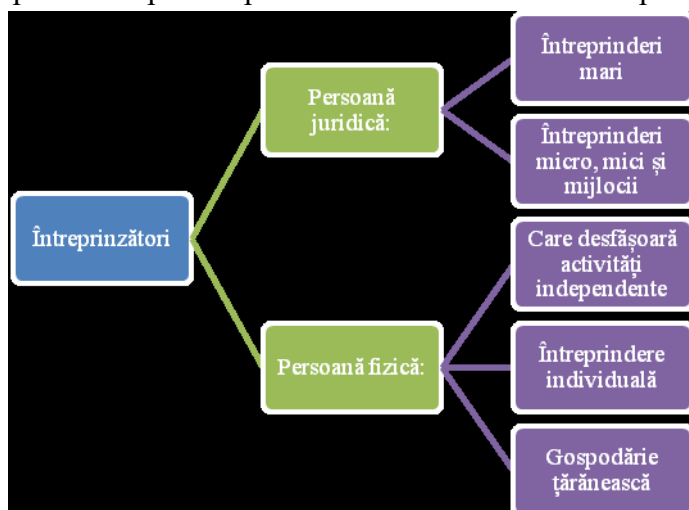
Întreprinzători

Persoană juridică:

Întreprinderi mari

Întreprinderi micro, mici și mijlocii

Persoană fizică:

Care desfășoară activități independente

Întreprindere individuală

Gospodărie țărănească